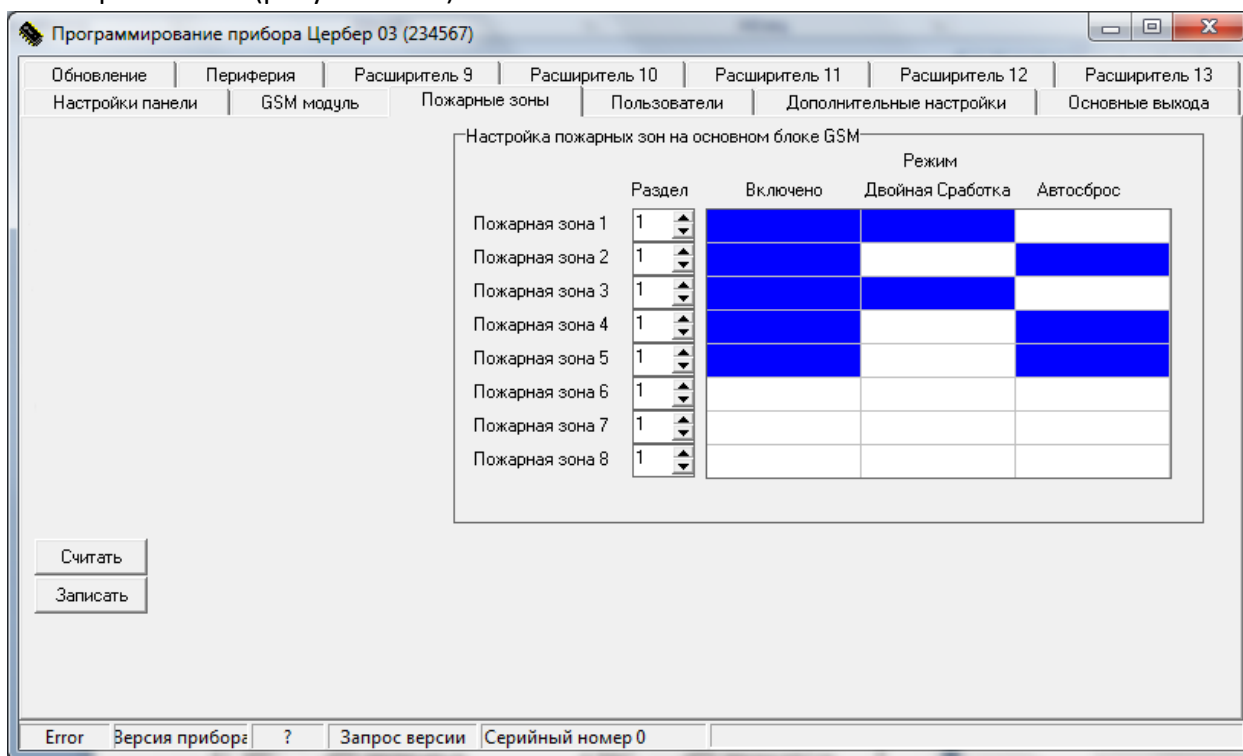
Программирование прибора Цербер 03 (234567)

Обновление | Периферия | Расширитель 9 | Расширитель 10 | Расширитель 11 | Расширитель 12 | Расширитель 13
Настройки панели | GSM модуль | Пожарные зоны | Пользователи | Дополнительные настройки | Основные выхода

Настройка пожарных зон на основном блоке GSM

| | Раздел | Включено | Двойная Сработка | Автосброс |
|---|---|---|---|---|
| Пожарная зона 1 | 1 | | | |
| Пожарная зона 2 | 1 | | | |
| Пожарная зона 3 | 1 | | | |
| Пожарная зона 4 | 1 | | | |
| Пожарная зона 5 | 1 | | | |
| Пожарная зона 6 | 1 | | | |
| Пожарная зона 7 | 1 | | | |
| Пожарная зона 8 | 1 | | | |

Режим

Считать
Записать

Error | Версия прибора | ? | Запрос версии | Серийный номер 0